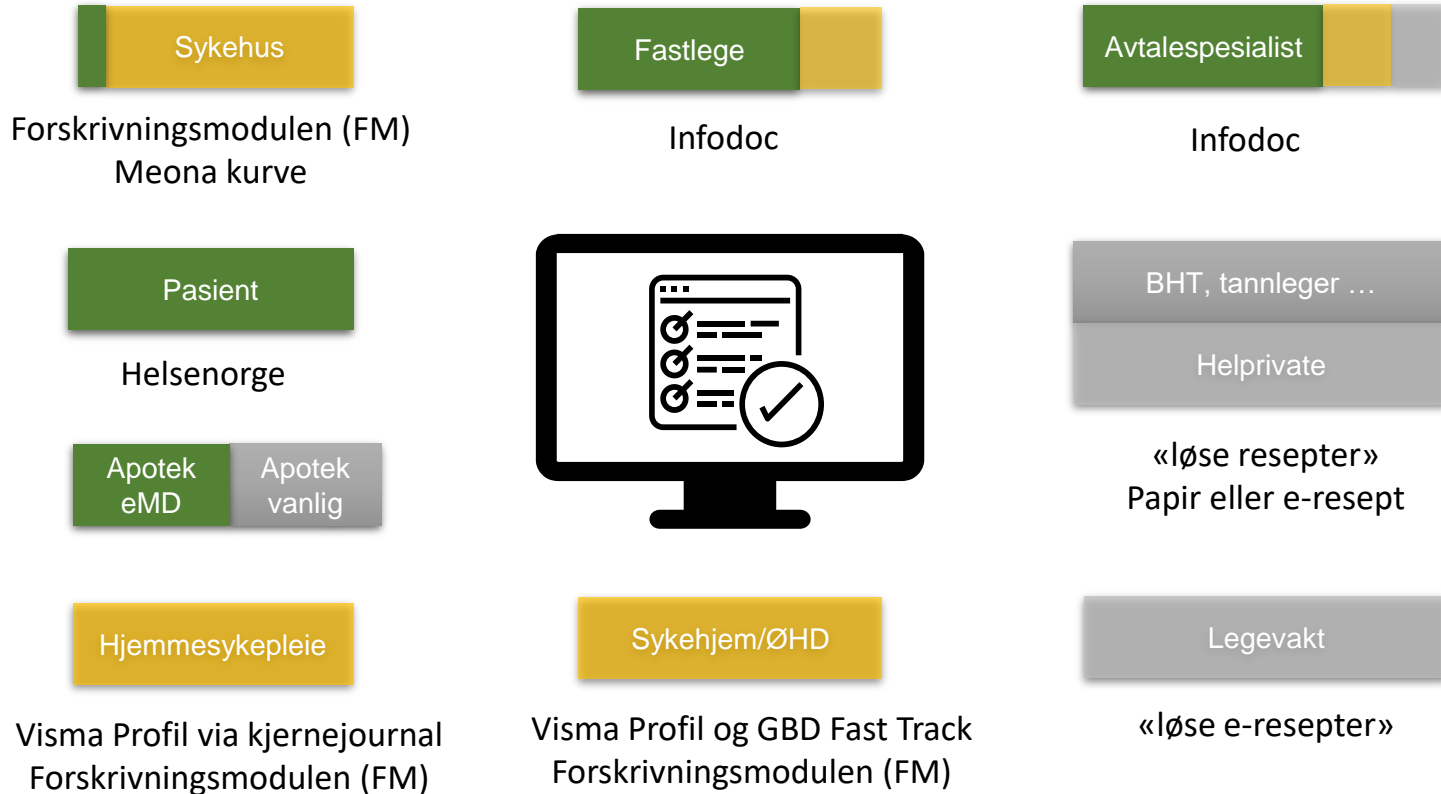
Sykehus

Forskrivningsmodulen (FM)
Meona kurve

Fastlege

Infodoc

Avtalespesialist

Infodoc

Pasient

Helsenorge

BHT, tannleger …

Helprivate

«løse resepter»
Papir eller e-resept

Apotek eMD

Apotek vanlig

Hjemmesykepleie

Visma Profil via kjernejournal
Forskrivningsmodulen (FM)

Sykehjem/ØHD

Visma Profil og GBD Fast Track
Forskrivningsmodulen (FM)

Legevakt

«løse e-resepter»